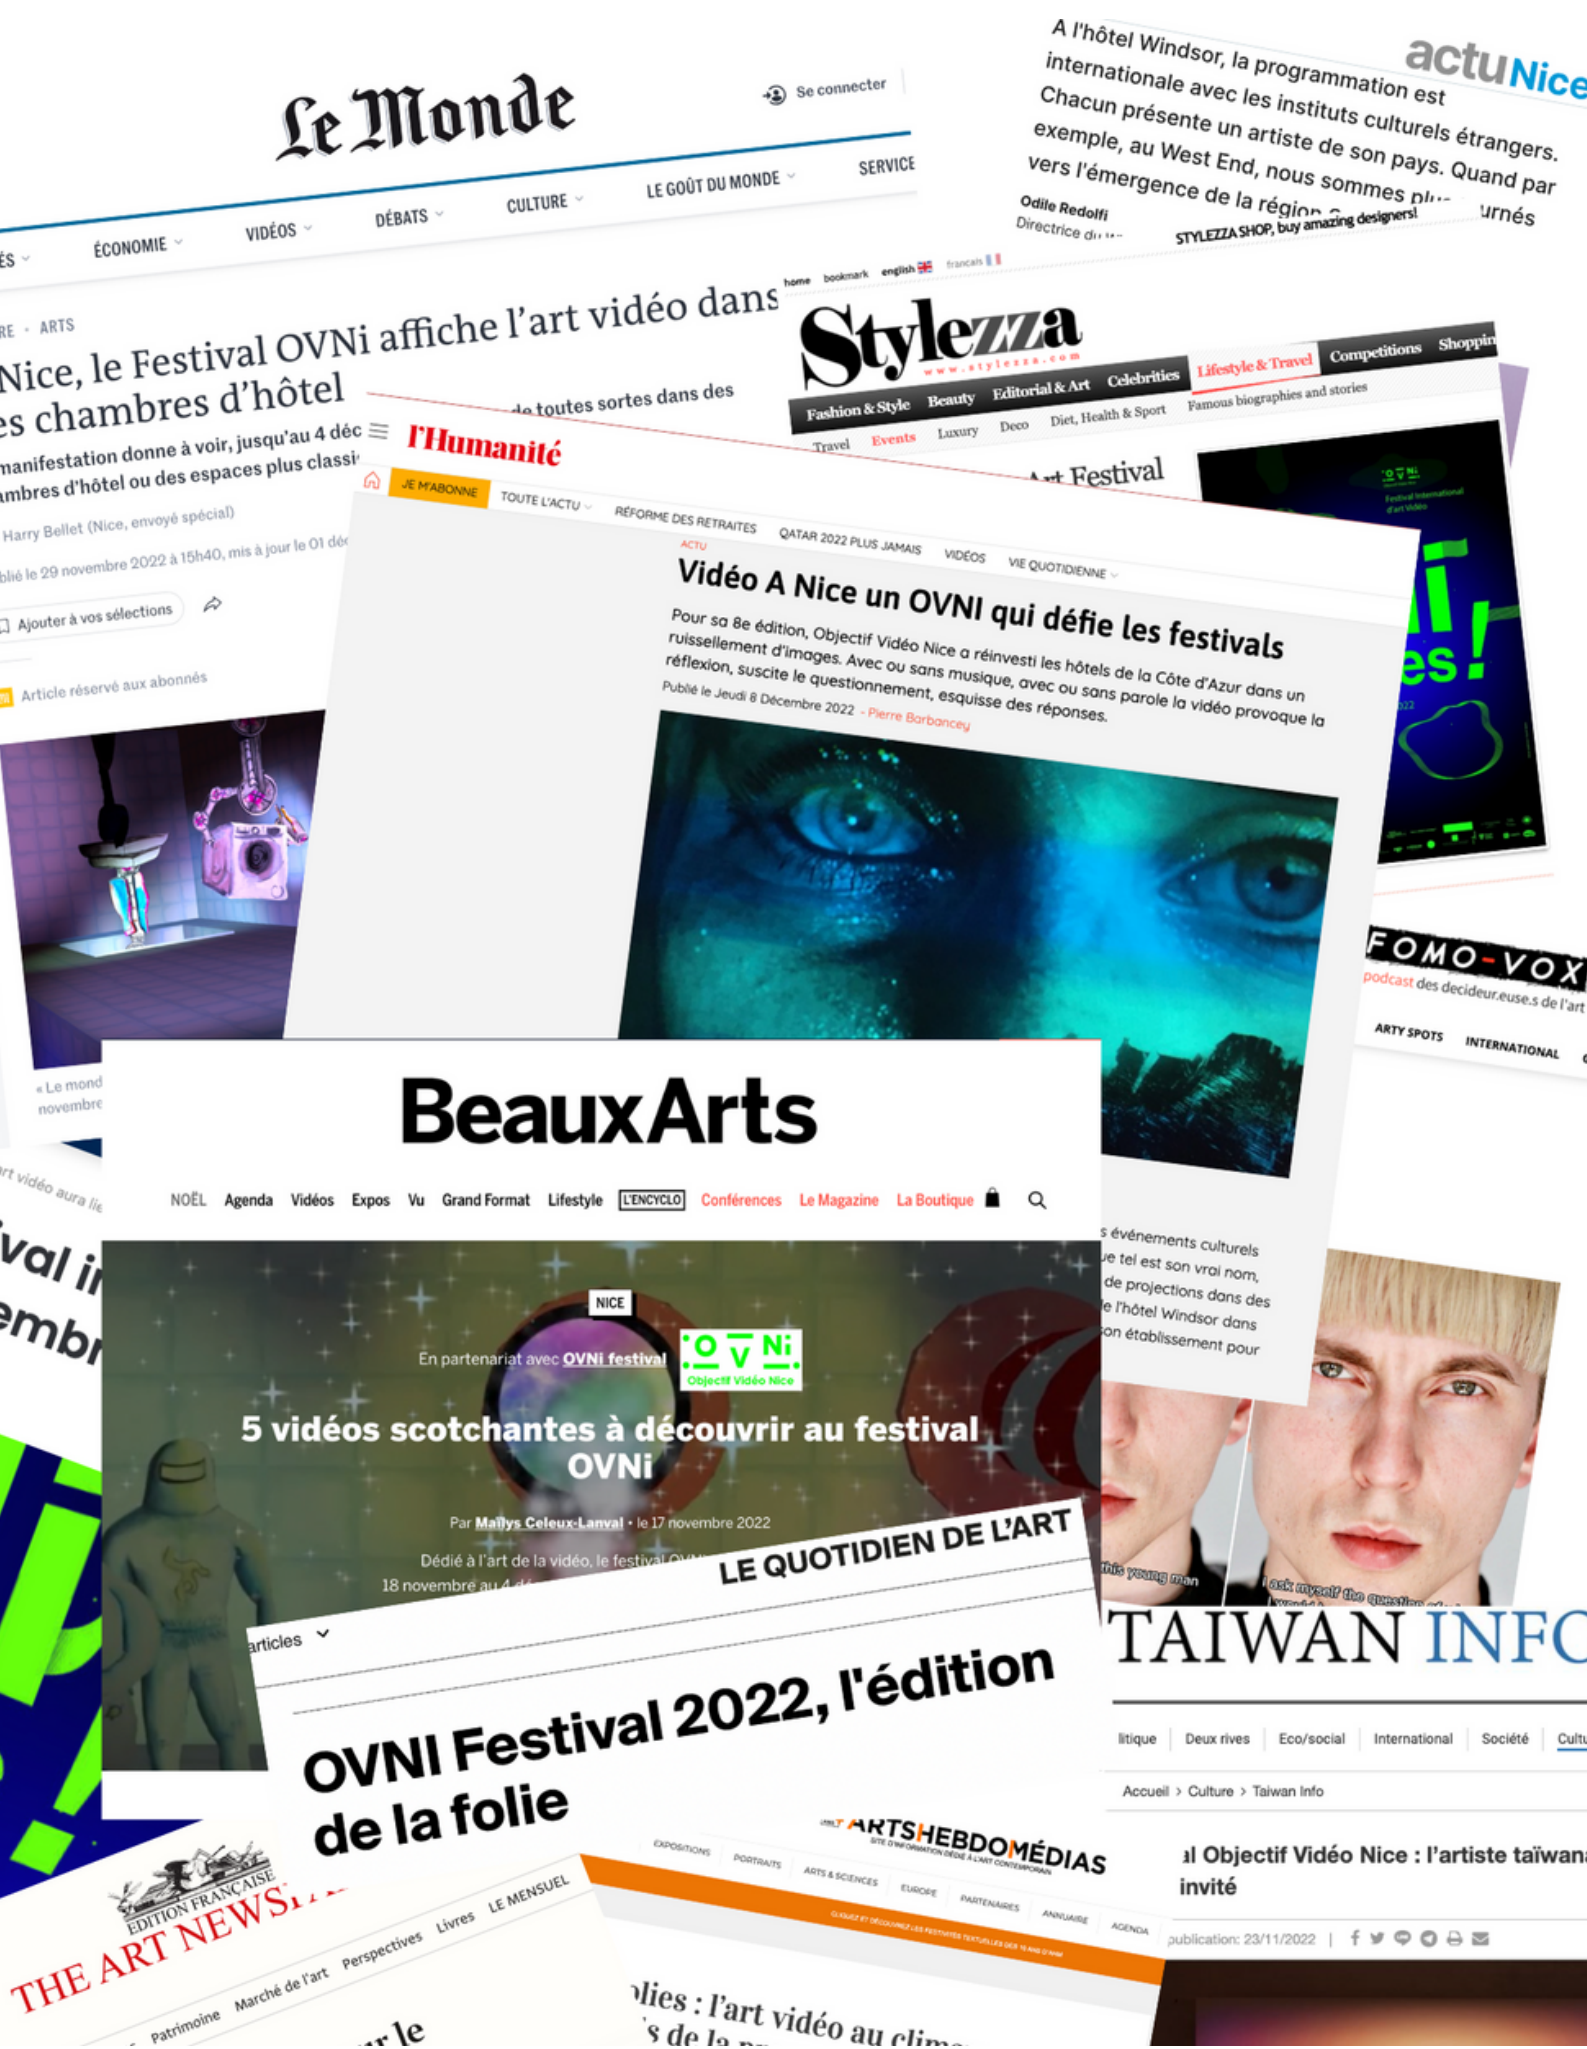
Le Monde

Se connecter

ÉS ÉCONOMIE VIDÉOS DÉBATS CULTURE LE GOÛT DU MONDE SERVICE

RE · ARTS

Nice, le Festival OVNi affiche l'art vidéo dans es chambres d'hôtel

manifestation donne à voir, jusqu'au 4 déc ambres d'hôtel ou des espaces plus classi

Harry Bellet (Nice, envoyé spécial)

blié le 29 novembre 2022 à 15h40, mis à jour le 01 déc

Ajouter à vos sélections

Article réservé aux abonnés

« Le mond novembre

A l'hôtel Windsor, la programmation est internationale avec les instituts culturels étrangers. Chacun présente un artiste de son pays. Quand par exemple, au West End, nous sommes plu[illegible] vers l'émergence de la région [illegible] urnés

Odile Redolfi
Directrice du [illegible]

actu Nice

STYLEZZA SHOP, buy amazing designers!

home bookmark english français

Stylezza
www.stylezza.com

Fashion & Style Beauty Editorial & Art Celebrities Lifestyle & Travel Competitions Shoppin

Travel Events Luxury Deco Diet, Health & Sport Famous biographies and stories

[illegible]rt Festival

de toutes sortes dans des

l'Humanité

JE M'ABONNE TOUTE L'ACTU RÉFORME DES RETRAITES QATAR 2022 PLUS JAMAIS VIDÉOS VIE QUOTIDIENNE

ACTU

Vidéo A Nice un OVNI qui défie les festivals

Pour sa 8e édition, Objectif Vidéo Nice a réinvesti les hôtels de la Côte d'Azur dans un ruissellement d'images. Avec ou sans musique, avec ou sans parole la vidéo provoque la réflexion, suscite le questionnement, esquisse des réponses.

Publié le Jeudi 8 Décembre 2022 - Pierre Barbancey

s événements culturels e tel est son vrai nom, de projections dans des e l'hôtel Windsor dans on établissement pour

FOMO-VOX
podcast des decideur.euse.s de l'art

ARTY SPOTS INTERNATIONAL

BeauxArts

NOËL Agenda Vidéos Expos Vu Grand Format Lifestyle L'ENCYCLO Conférences Le Magazine La Boutique

NICE

En partenariat avec OVNi festival

OVNi
Objectif Vidéo Nice

5 vidéos scotchantes à découvrir au festival OVNi

Par Maïlys Celeux-Lanval • le 17 novembre 2022

Dédié à l'art de la vidéo, le festival OVN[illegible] 18 novembre au 4 d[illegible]

rt vidéo aura lie

val i embr

this young man

I ask myself the question

TAIWAN INFO

litique Deux rives Eco/social International Société Cultu

Accueil > Culture > Taiwan Info

al Objectif Vidéo Nice : l'artiste taïwana invité

publication: 23/11/2022

LE QUOTIDIEN DE L'ART

articles

OVNI Festival 2022, l'édition de la folie

ARTSHEBDOMÉDIAS
SITE D'INFORMATION DÉDIÉ À L'ART CONTEMPORAIN

EXPOSITIONS PORTRAITS ARTS & SCIENCES EUROPE PARTENAIRES ANNUAIRE AGENDA

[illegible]lies : l'art vidéo au clim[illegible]

ÉDITION FRANÇAISE
THE ART NEWS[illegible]

Patrimoine Marché de l'art Perspectives Livres LE MENSUEL

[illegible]r le